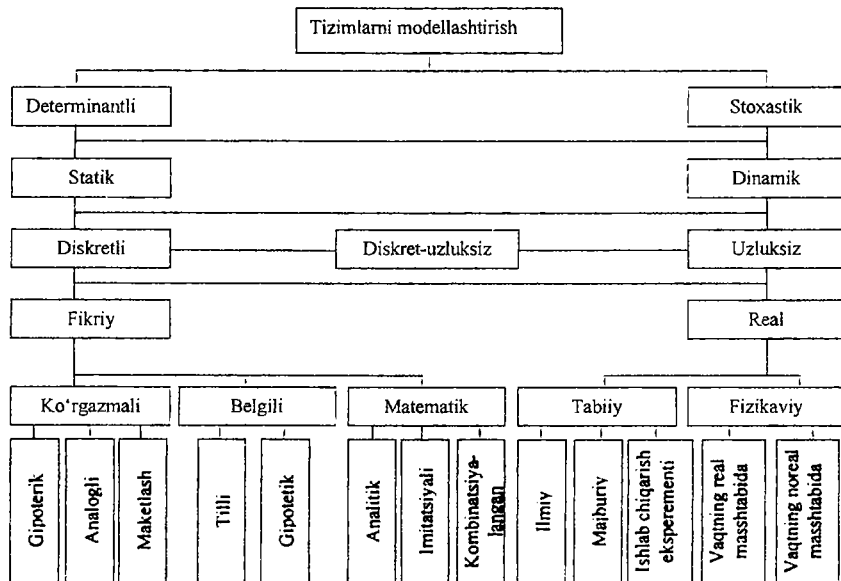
Tizimlarni modellashtirish

Determinantli

Stoxastik

Statik

Dinamik

Diskretli

Diskret-uzluksiz

Uzluksiz

Fikriy

Real

Ko'rgazmali

Belgili

Matematik

Tabiiy

Fizikaviy

Gipotetik

Analogli

Maketlash

Tilli

Gipotetik

Analitik

Imitatsiyali

Kombinatsiyalangan

Ilmiy

Majburiy

Ishlab chiqarish eksperementi

Vaqtning real masshtabida

Vaqtning noreal masshtabida